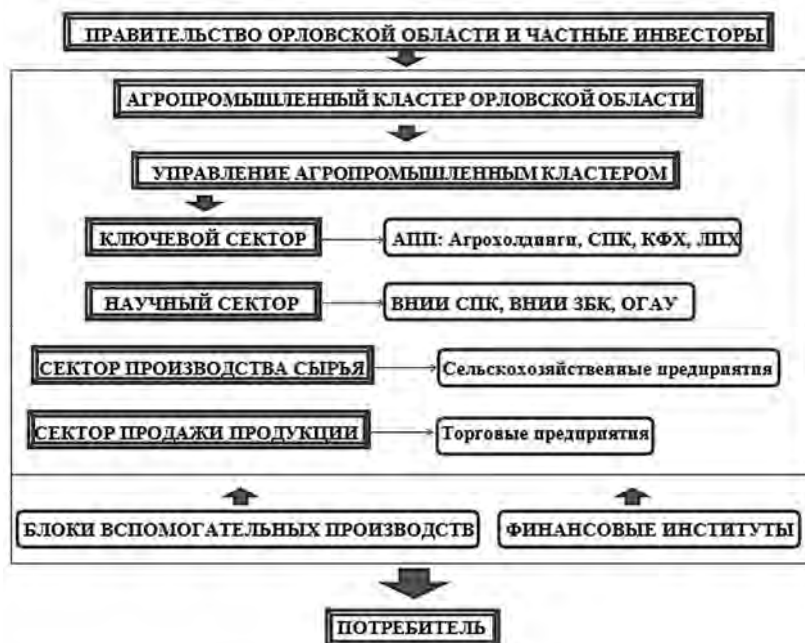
ПРАВИТЕЛЬСТВО ОРЛОВСКОЙ ОБЛАСТИ И ЧАСТНЫЕ ИНВЕСТОРЫ

АГРОПРОМЫШЛЕННЫЙ КЛАСТЕР ОРЛОВСКОЙ ОБЛАСТИ

УПРАВЛЕНИЕ АГРОПРОМЫШЛЕННЫМ КЛАСТЕРОМ

КЛЮЧЕВОЙ СЕКТОР

АПП: Агрохолдинги, СПК, КФХ, ЛПХ

НАУЧНЫЙ СЕКТОР

ВНИИ СПК, ВНИИ ЗБК, ОГАУ

СЕКТОР ПРОИЗВОДСТВА СЫРЬЯ

Сельскохозяйственные предприятия

СЕКТОР ПРОДАЖИ ПРОДУКЦИИ

Торговые предприятия

БЛОКИ ВСПОМОГАТЕЛЬНЫХ ПРОИЗВОДСТВ

ФИНАНСОВЫЕ ИНСТИТУТЫ

ПОТРЕБИТЕЛЬ